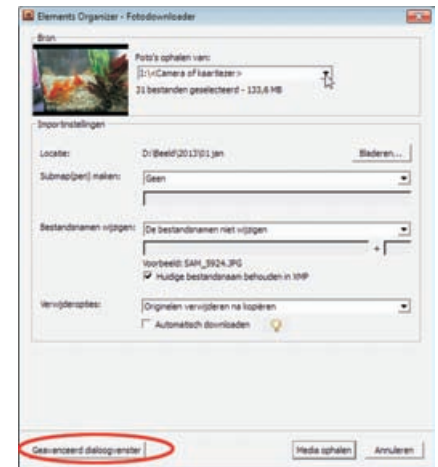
Elements Organizer - Fotodownloader

Bron

Foto's ophalen van:

I:\<Camera of kaartlezer>

31 bestanden geselecteerd - 133,6 MB

Importinstellingen

Locatie: D:\Beeld\2013\01 jan

Bladeren...

Submap(pen) maken: Geen

Bestandsnamen wijzigen: De bestandsnamen niet wijzigen

+

Voorbeeld: SAM_3924.JPG

Huidige bestandsnaam behouden in XMP

Verwijderopties: Originelen verwijderen na kopiëren

Automatisch downloaden

Geavanceerd dialoogvenster

Media ophalen

Annuleren